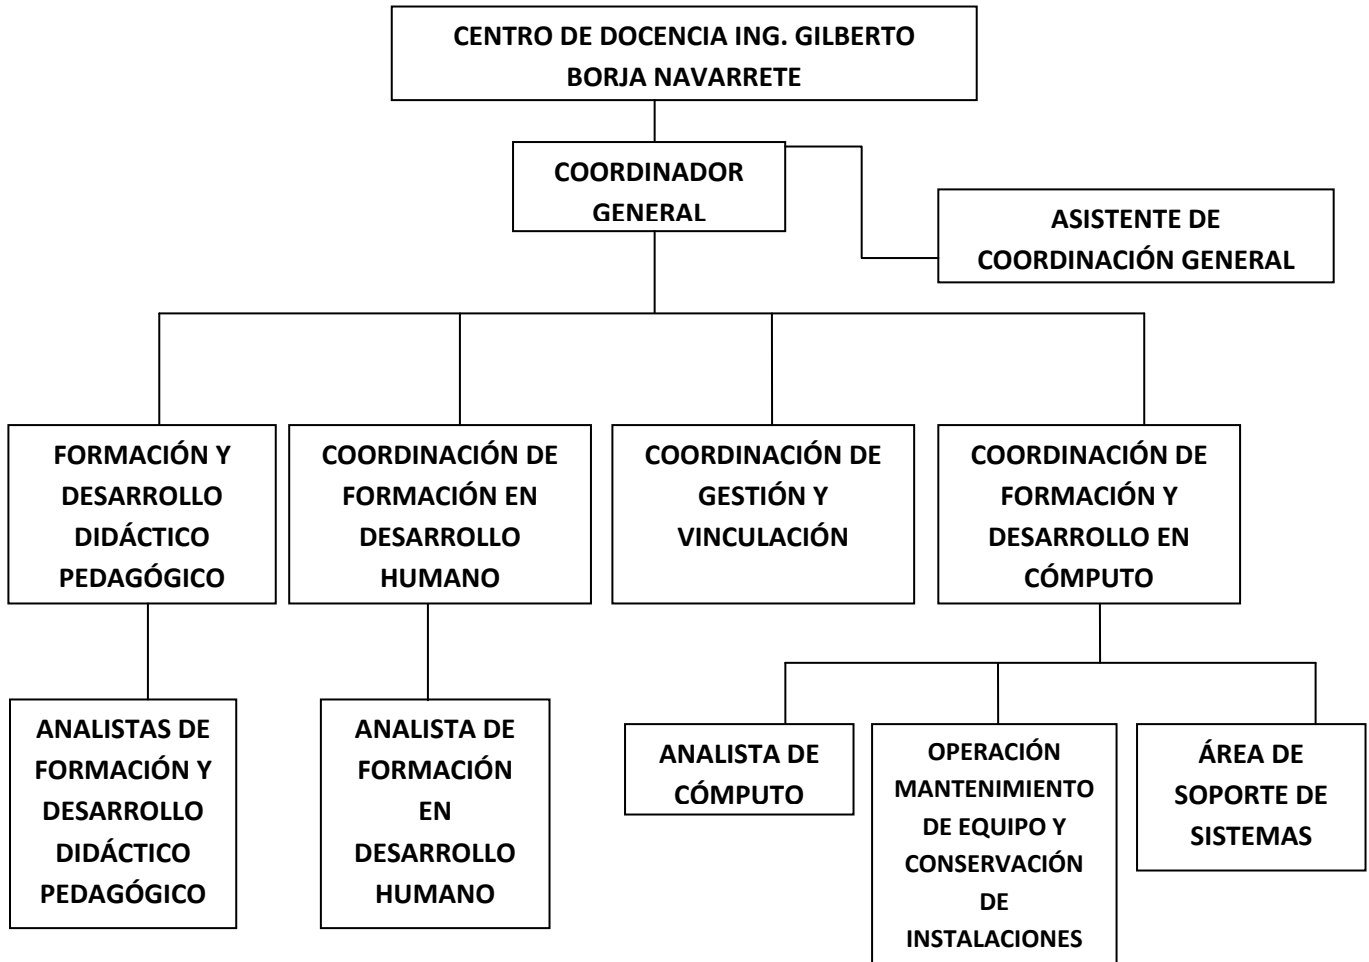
CENTRO DE DOCENCIA ING. GILBERTO BORJA NAVARRETE

COORDINADOR GENERAL

ASISTENTE DE COORDINACIÓN GENERAL

FORMACIÓN Y DESARROLLO DIDÁCTICO PEDAGÓGICO

COORDINACIÓN DE FORMACIÓN EN DESARROLLO HUMANO

COORDINACIÓN DE GESTIÓN Y VINCULACIÓN

COORDINACIÓN DE FORMACIÓN Y DESARROLLO EN CÓMPUTO

ANALISTAS DE FORMACIÓN Y DESARROLLO DIDÁCTICO PEDAGÓGICO

ANALISTA DE FORMACIÓN EN DESARROLLO HUMANO

ANALISTA DE CÓMPUTO

OPERACIÓN MANTENIMIENTO DE EQUIPO Y CONSERVACIÓN DE INSTALACIONES

ÁREA DE SOPORTE DE SISTEMAS